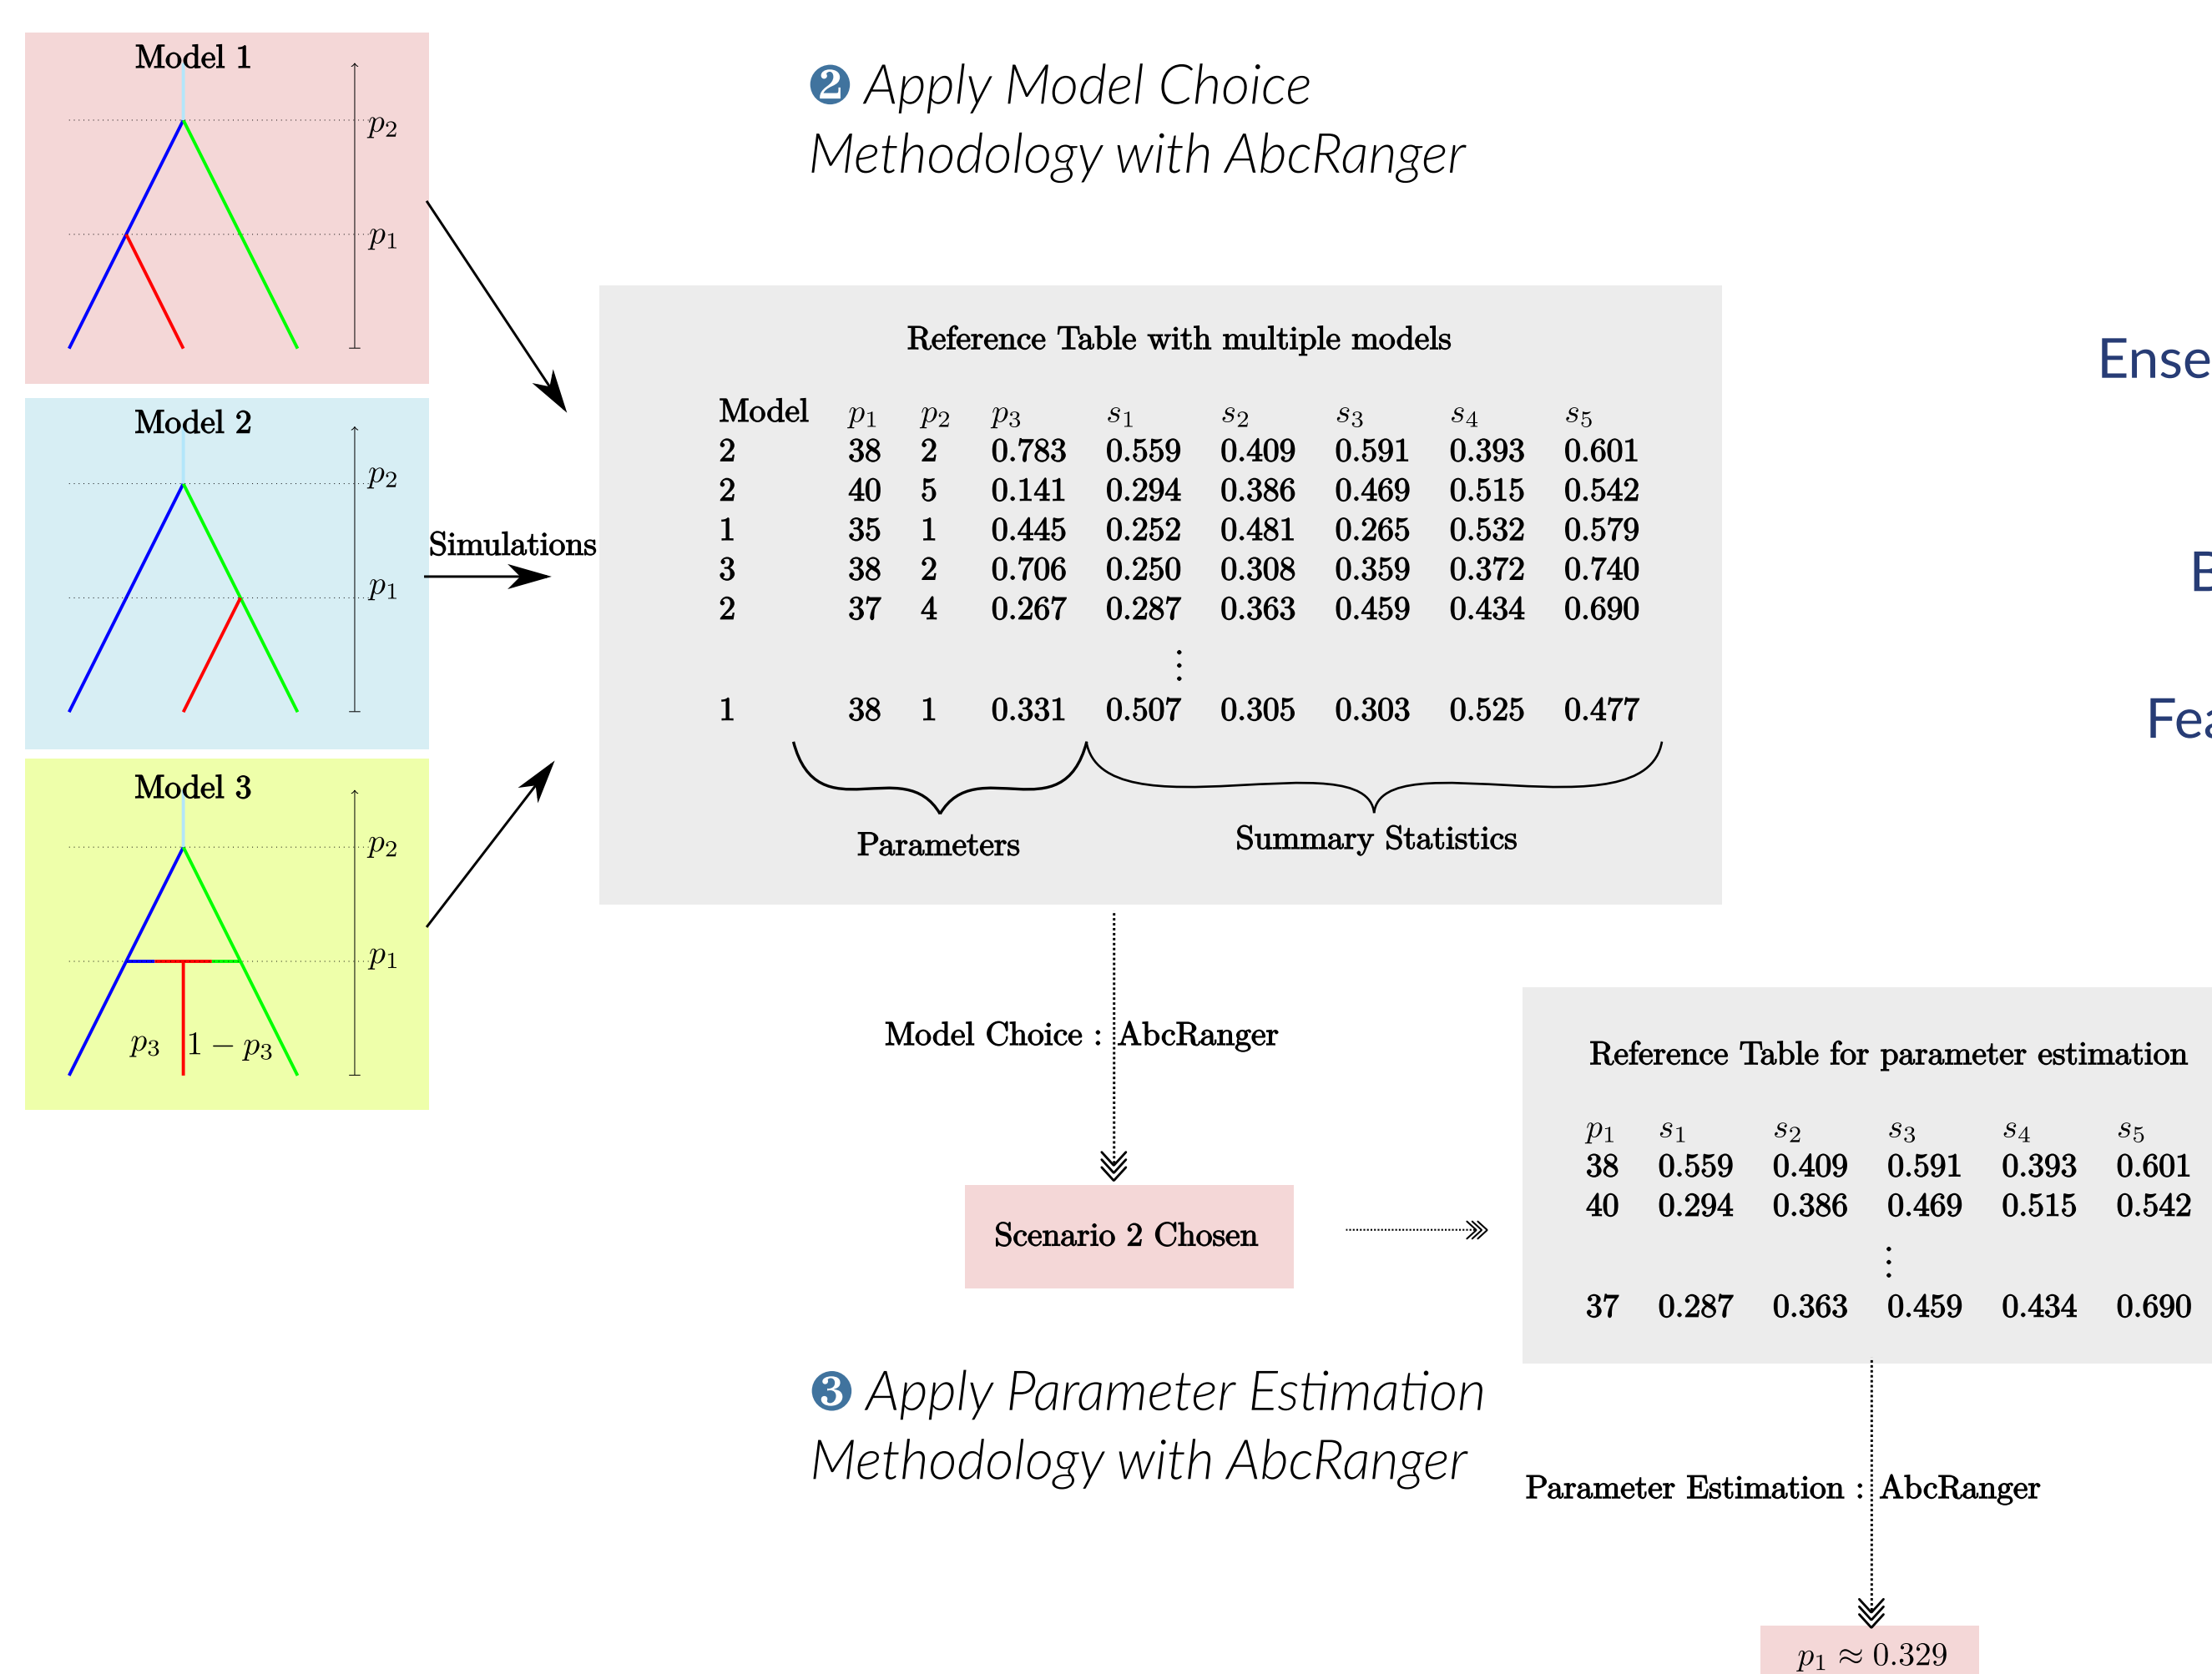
Model 1

$p_2$

$p_1$

Model 2

$p_2$

$p_1$

Simulations

Model 3

$p_2$

$p_1$

$p_3$ $1-p_3$

❷ Apply Model Choice Methodology with AbcRanger

Reference Table with multiple models

| Model | $p_1$ | $p_2$ | $p_3$ | $s_1$ | $s_2$ | $s_3$ | $s_4$ | $s_5$ |
|---|---|---|---|---|---|---|---|---|
| 2 | 38 | 2 | 0.783 | 0.559 | 0.409 | 0.591 | 0.393 | 0.601 |
| 2 | 40 | 5 | 0.141 | 0.294 | 0.386 | 0.469 | 0.515 | 0.542 |
| 1 | 35 | 1 | 0.445 | 0.252 | 0.481 | 0.265 | 0.532 | 0.579 |
| 3 | 38 | 2 | 0.706 | 0.250 | 0.308 | 0.359 | 0.372 | 0.740 |
| 2 | 37 | 4 | 0.267 | 0.287 | 0.363 | 0.459 | 0.434 | 0.690 |
| | | | | ⋮ | | | | |
| 1 | 38 | 1 | 0.331 | 0.507 | 0.305 | 0.303 | 0.525 | 0.477 |

Parameters

Summary Statistics

Ense

E

Fea

Model Choice : AbcRanger

Scenario 2 Chosen

Reference Table for parameter estimation

| $p_1$ | $s_1$ | $s_2$ | $s_3$ | $s_4$ | $s_5$ |
|---|---|---|---|---|---|
| 38 | 0.559 | 0.409 | 0.591 | 0.393 | 0.601 |
| 40 | 0.294 | 0.386 | 0.469 | 0.515 | 0.542 |
| | | | ⋮ | | |
| 37 | 0.287 | 0.363 | 0.459 | 0.434 | 0.690 |

❸ Apply Parameter Estimation Methodology with AbcRanger

Parameter Estimation : AbcRanger

$p_1 \approx 0.329$